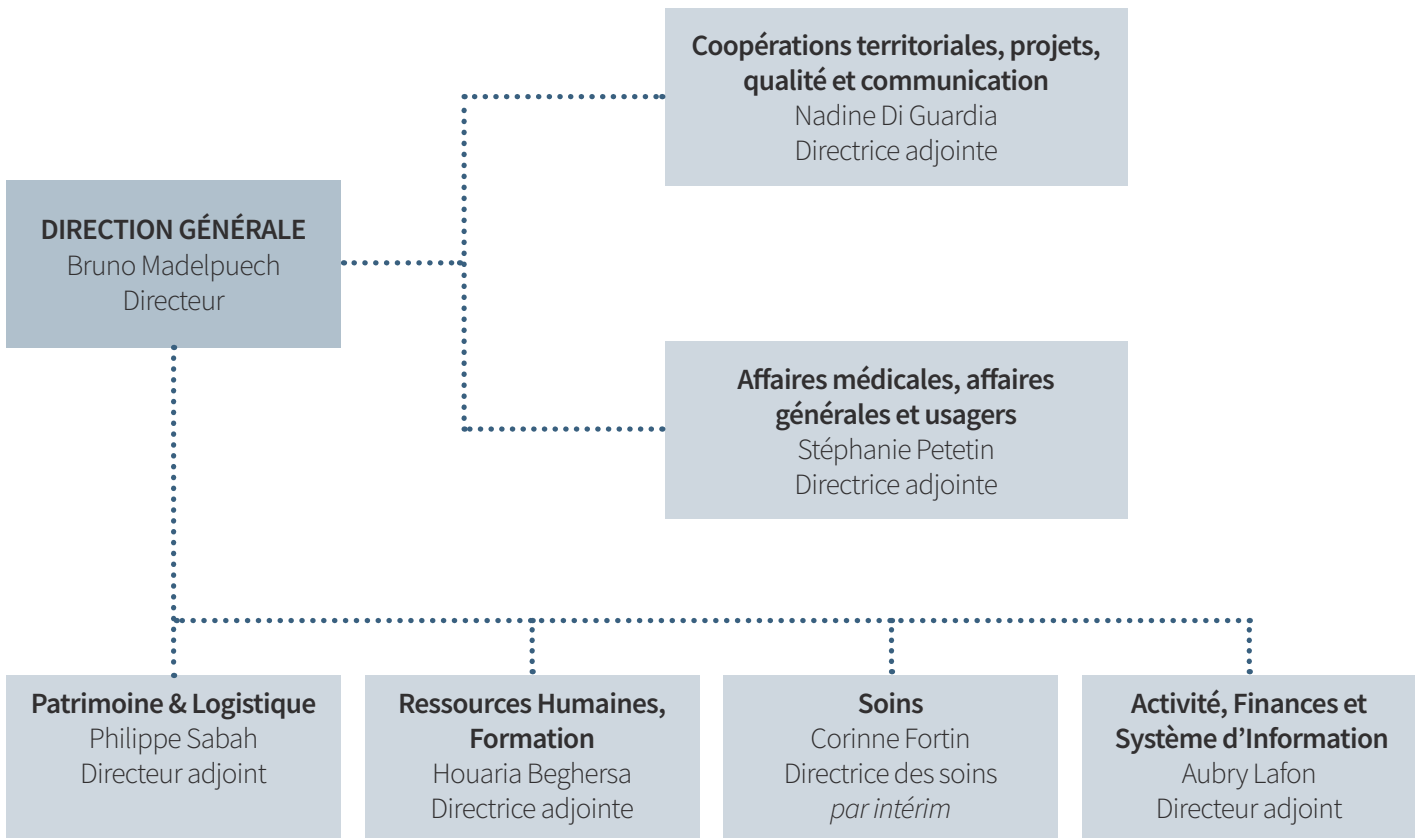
**Coopérations territoriales, projets, qualité et communication**
Nadine Di Guardia
Directrice adjointe

**DIRECTION GÉNÉRALE**
Bruno Madelpuech
Directeur

**Affaires médicales, affaires générales et usagers**
Stéphanie Petetin
Directrice adjointe

**Patrimoine & Logistique**
Philippe Sabah
Directeur adjoint

**Ressources Humaines, Formation**
Houaria Beghersa
Directrice adjointe

**Soins**
Corinne Fortin
Directrice des soins
*par intérim*

**Activité, Finances et Système d'Information**
Aubry Lafon
Directeur adjoint